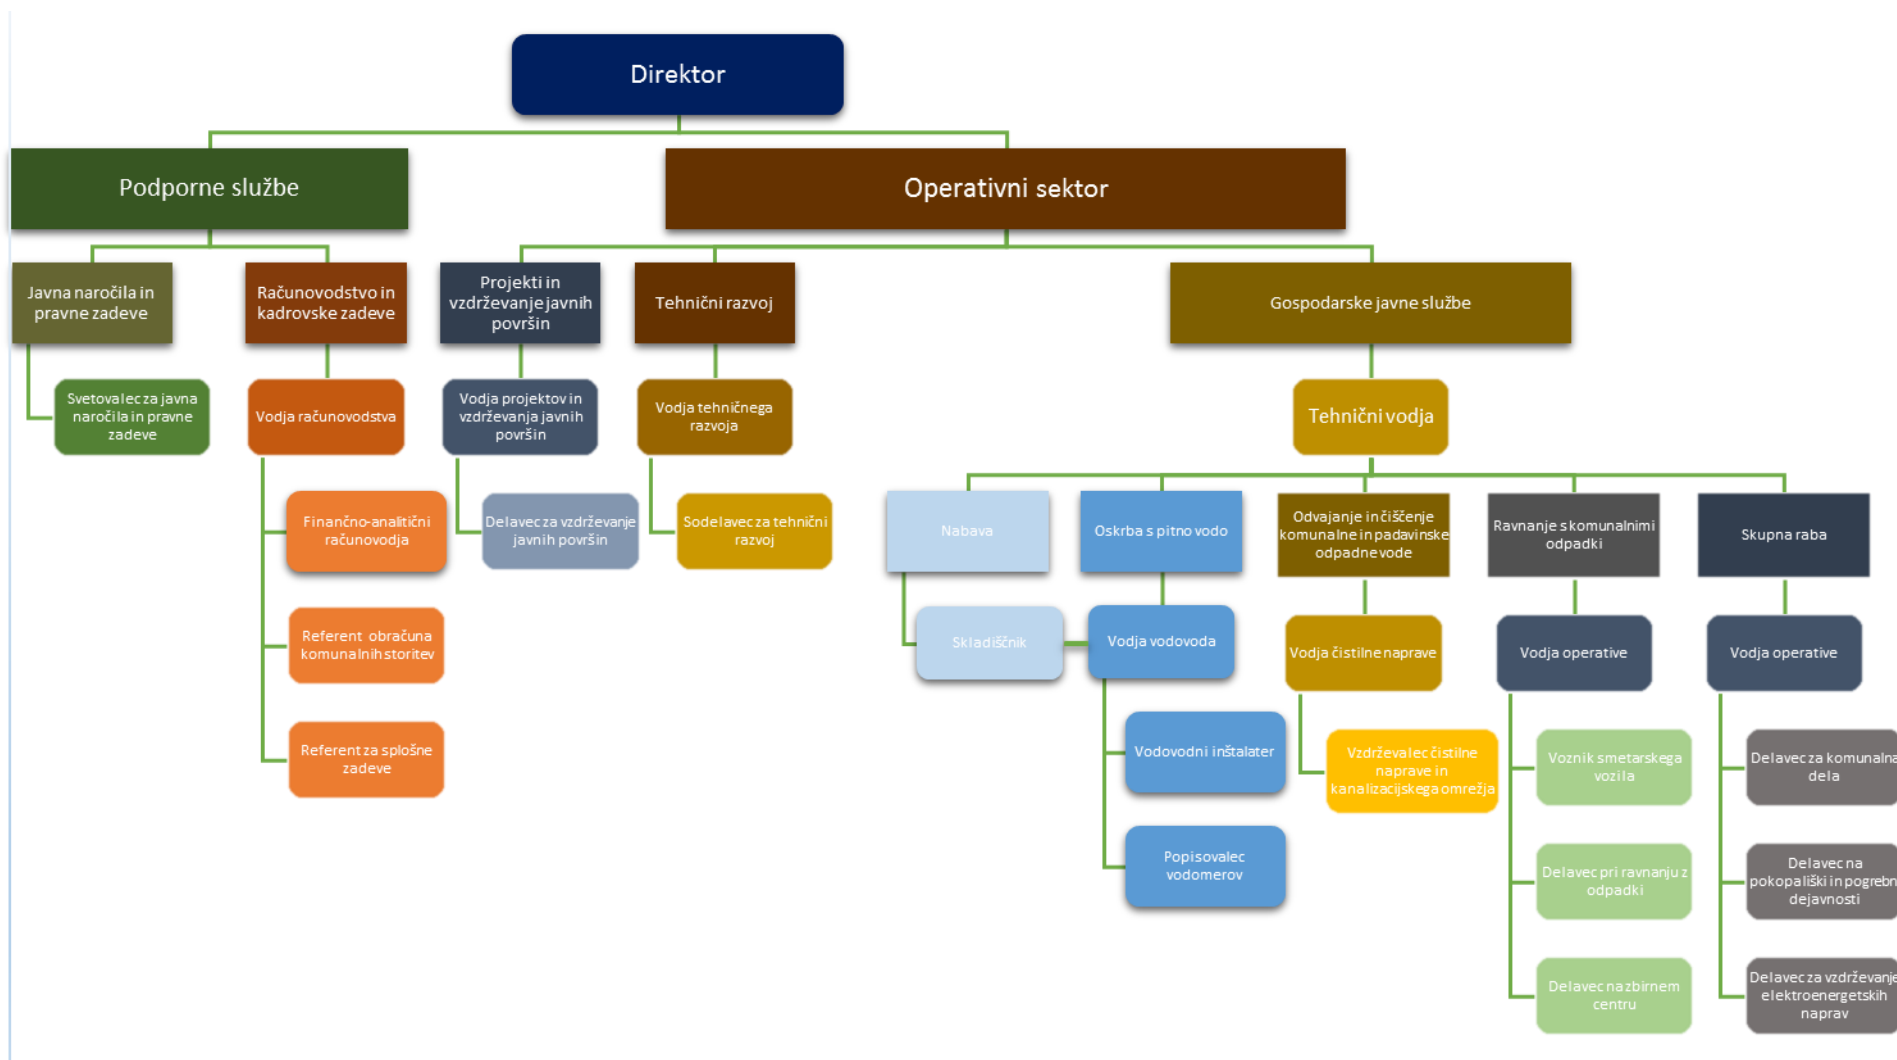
Direktor

Podporne službe

Operativni sektor

Javna naročila in pravne zadeve

Svetovalec za javna naročila in pravne zadeve

Računovodstvo in kadrovske zadeve

Vodja računovodstva

Finančno-analitični računovodja

Referent obračuna komunalnih storitev

Referent za splošne zadeve

Projekti in vzdrževanje javnih površin

Vodja projektov in vzdrževanja javnih površin

Delavec za vzdrževanje javnih površin

Tehnični razvoj

Vodja tehničnega razvoja

Sodelavec za tehnični razvoj

Gospodarske javne službe

Tehnični vodja

Nabava

Skladiščnik

Oskrba s pitno vodo

Vodja vodovoda

Vodovodni inštalater

Popisovalec vodomerov

Odvajanje in čiščenje komunalne in padavinske odpadne vode

Vodja čistilne naprave

Vzdrževalec čistilne naprave in kanalizacijskega omrežja

Ravnanje s komunalnimi odpadki

Vodja operative

Voznik smetarskega vozila

Delavec pri ravnanju z odpadki

Delavec na zbirnem centru

Skupna raba

Vodja operative

Delavec za komunalna dela

Delavec na pokopališki in pogrebni dejavnosti

Delavec za vzdrževanje elektroenergetskih naprav